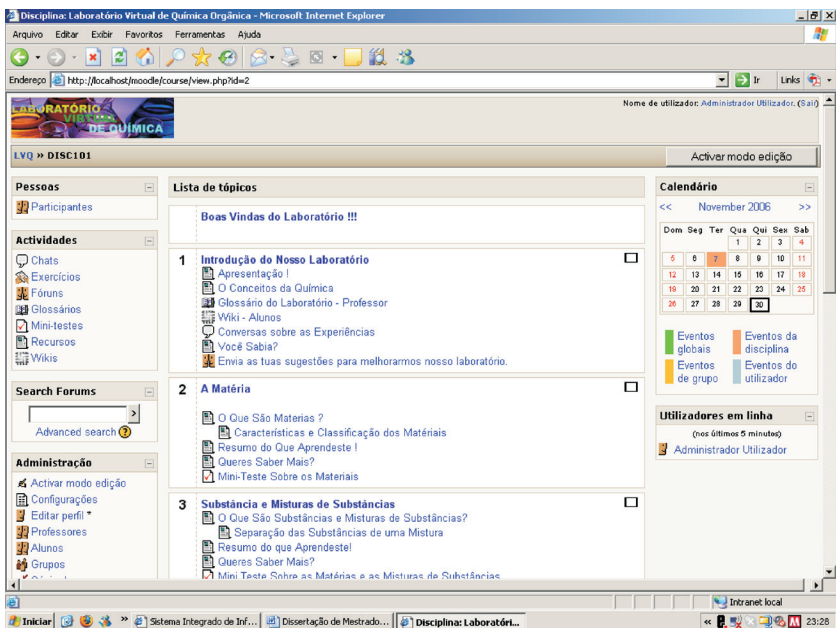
Disciplina: Laboratório Virtual de Química Orgânica - Microsoft Internet Explorer

Arquivo Editar Exibir Favoritos Ferramentas Ajuda

Endereço http://localhost/moodle/course/view.php?id=2

Ir Links

LABORATÓRIO VIRTUAL DE QUÍMICA

Nome de utilizador: Administrador Utilizador. (Sair)

LVQ » DISC101

Activar modo edição

Pessoas

Participantes

Actividades

Chats
Exercícios
Fóruns
Glossários
Mini-testes
Recursos
Wikis

Search Forums

Advanced search

Administração

Activar modo edição
Configurações
Editar perfil
Professores
Alunos
Grupos

Lista de tópicos

Boas Vindas do Laboratório !!!

1 Introdução do Nosso Laboratório
Apresentação !
O Conceitos da Química
Glossário do Laboratório - Professor
Wiki - Alunos
Conversas sobre as Experiências
Você Sabia?
Envia as tuas sugestões para melhorarmos nosso laboratório.

2 A Matéria
O Que São Materias ?
Características e Classificação dos Matériais
Resumo do Que Aprendeste !
Queres Saber Mais?
Mini-Teste Sobre os Materiais

3 Substância e Misturas de Substâncias
O Que São Substâncias e Misturas de Substâncias?
Separação das Substâncias de uma Mistura
Resumo do que Aprendeste!
Queres Saber Mais?
Mini Teste Sobre as Matérias e as Misturas de Substâncias

Calendário

<< November 2006 >>

| Dom | Seg | Ter | Qua | Qui | Sex | Sab |
|---|---|---|---|---|---|---|
| | | | 1 | 2 | 3 | 4 |
| 5 | 6 | 7 | 8 | 9 | 10 | 11 |
| 12 | 13 | 14 | 15 | 16 | 17 | 18 |
| 19 | 20 | 21 | 22 | 23 | 24 | 25 |
| 26 | 27 | 28 | 29 | 30 | | |

Eventos globais
Eventos da disciplina
Eventos de grupo
Eventos do utilizador

Utilizadores em linha

(nos últimos 5 minutos)

Administrador Utilizador

Intranet local

Iniciar Sistema Integrado de Inf... Dissertação de Mestrado... Disciplina: Laboratóri... 23:28